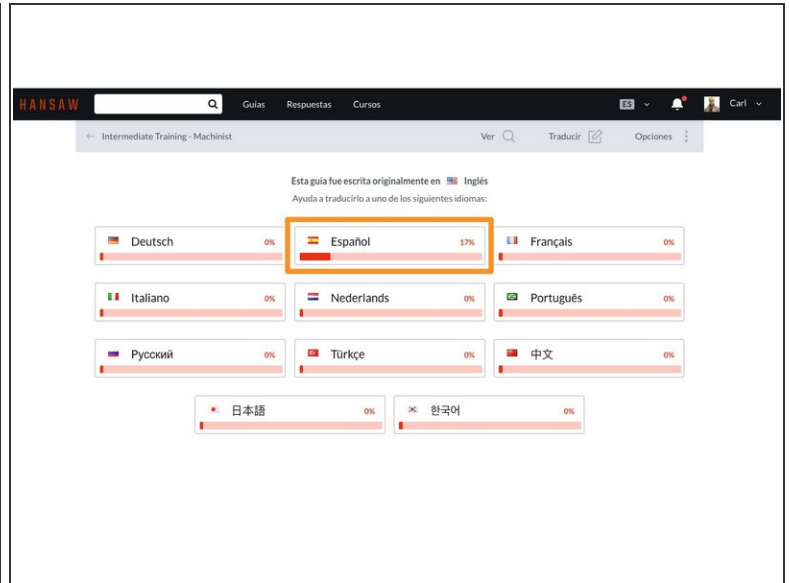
HANSAW

Guías Respuestas Cursos

ES

Carl

← Intermediate Training - Machinist

Ver

Traducir

Opciones

Esta guía fue escrita originalmente en Inglés

Ayuda a traducirlo a uno de los siguientes idiomas:

Deutsch 0%

Español 17%

Français 0%

Italiano 0%

Nederlands 0%

Português 0%

Русский 0%

Türkçe 0%

中文 0%

日本語 0%

한국어 0%